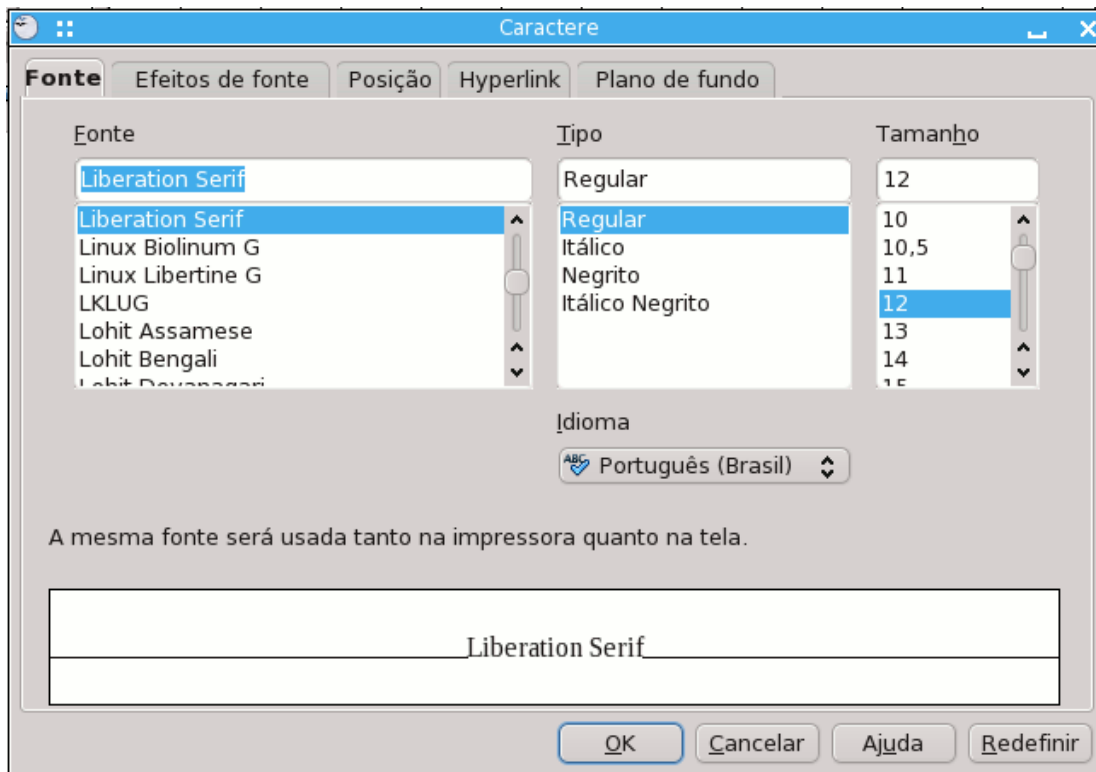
Caractere

Fonte | Efeitos de fonte | Posição | Hyperlink | Plano de fundo

Fonte
Liberation Serif
Liberation Serif
Linux Biolinum G
Linux Libertine G
LKLUG
Lohit Assamese
Lohit Bengali
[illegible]

Tipo
Regular
Regular
Itálico
Negrito
Itálico Negrito

Tamanho
12
10
10,5
11
12
13
14
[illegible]

Idioma
Português (Brasil)

A mesma fonte será usada tanto na impressora quanto na tela.

Liberation Serif

OK | Cancelar | Ajuda | Redefinir